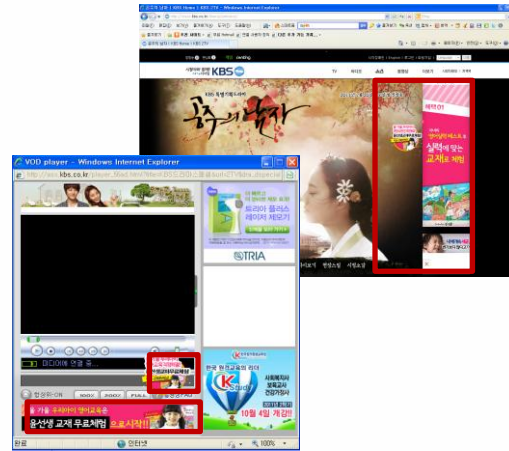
VOD player - Windows Internet Explorer
http://vod.kbs.co.kr/player_56ad.html?title=...
KBS
공주의 남자
KBS 특별기획드라마
실력에 맞는 교재로 체험
트리아 플러스 레이저 제모기
TRIA
미디어에 연결 중...
100%
200%
FULL
한국 원격교육의 리더
사회복지사 보육교사 건강가정사
10월 4일 개강!
윤선생 교재 무료체험 으로시작!!
완료
인터넷
100%